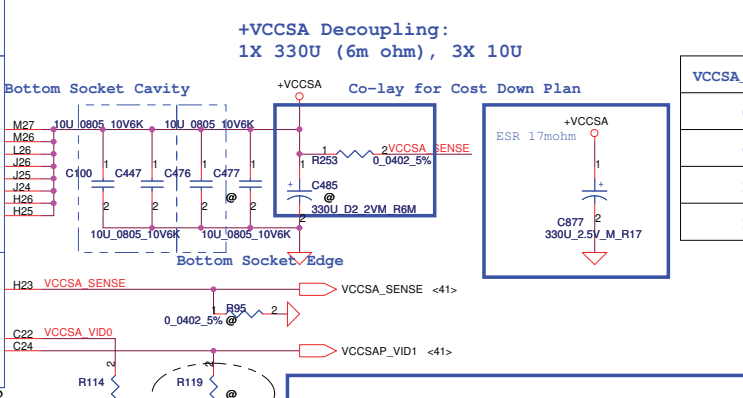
+VCCSA Decoupling:
1X 330U (6m ohm), 3X 10U

Bottom Socket Cavity

Co-lay for Cost Down Plan

VCCSA_

+VCCSA

+VCCSA

ESR 17mohm

M27
M26
L26
J26
J25
J24
H26
H25

10U_0805_10V6K
10U_0805_10V6K

C100
C447
C476
C477

1
2
1
2
1
2
1
2

@

10U_0805_10V6K
10U_0805_10V6K

1
R253
2
VCCSA_SENSE
0_0402_5%

1
+
C485
@
2
330U_D2_2VM_R6M

1
+
2
C877
330U_2.5V_M_R17

Bottom Socket Edge

H23
VCCSA_SENSE

VCCSA_SENSE <41>

1
R95
2
0_0402_5% @

C22
VCCSA_VID0
C24

VCCSAP_VID1 <41>

R114
2
R119
2
@